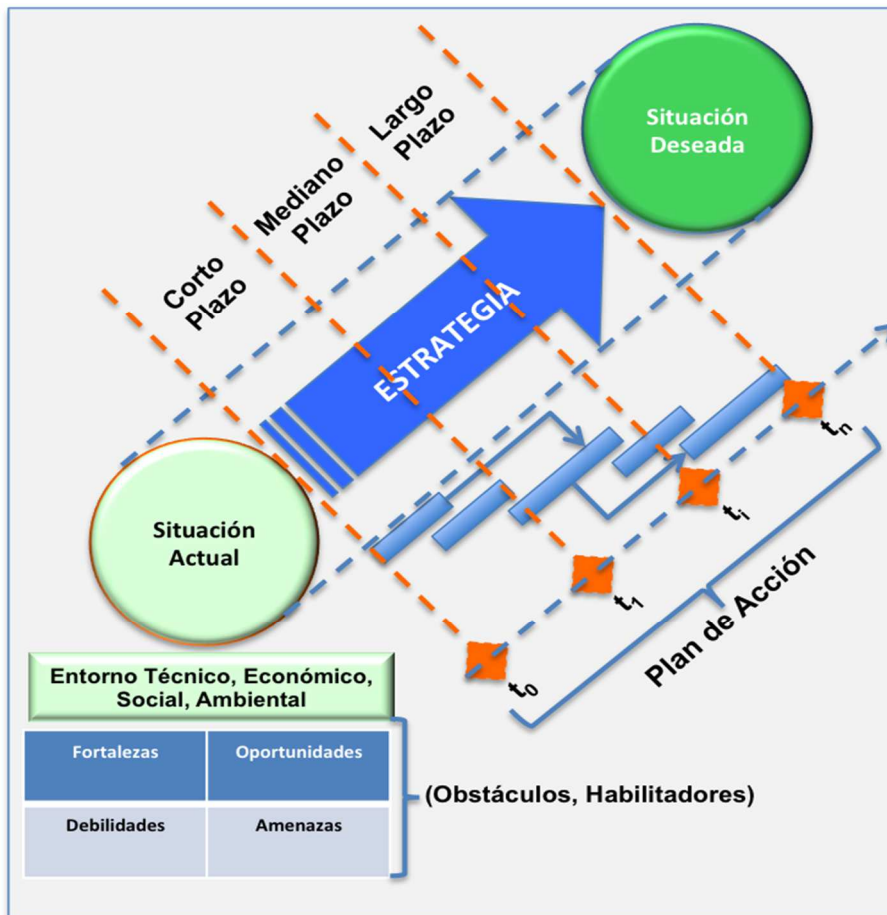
Situación Deseada

Largo Plazo

Mediano Plazo

Corto Plazo

ESTRATEGIA

Situación Actual

$t_n$

$t_i$

$t_1$

$t_0$

Plan de Acción

Entorno Técnico, Económico, Social, Ambiental

| Fortalezas | Oportunidades |
|---|---|
| Debilidades | Amenazas |

(Obstáculos, Habilitadores)